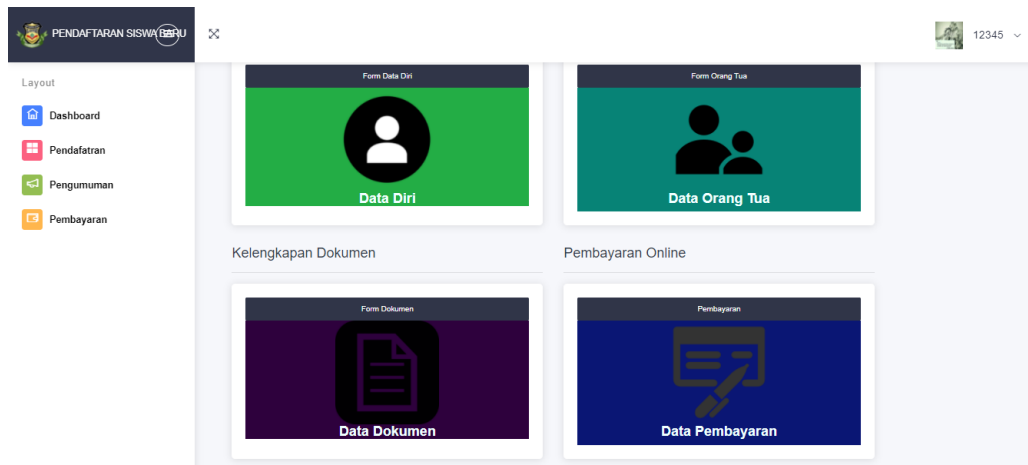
PENDAFTARAN SISWA BARU

12345

Layout

Dashboard

Pendafatran

Pengumuman

Pembayaran

Form Data Diri

Data Diri

Form Orang Tua

Data Orang Tua

Kelengkapan Dokumen

Form Dokumen

Data Dokumen

Pembayaran Online

Pembayaran

Data Pembayaran